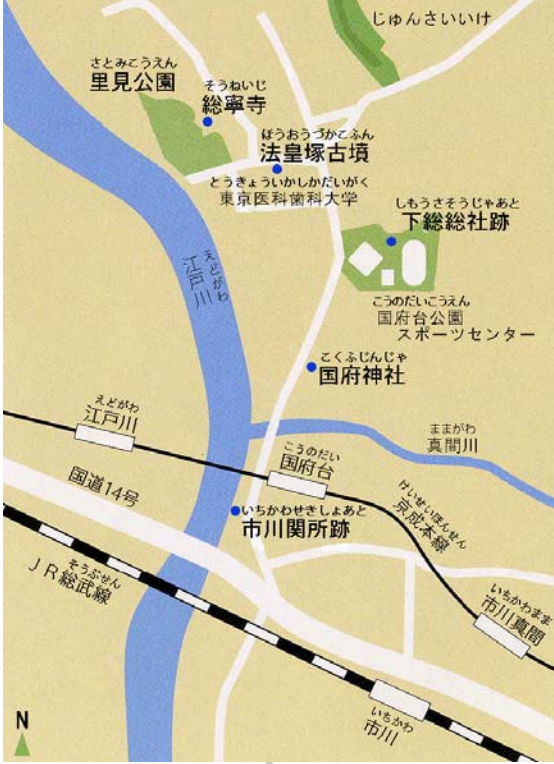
じゅんさいいけ

さとみこうえん
里見公園

そうねいじ
総寧寺

ほうおうづかこふん
法皇塚古墳

とうきょういかしかだいがく
東京医科歯科大学

しもうさそうじゃあと
下総総社跡

えどがわ
江戸川

こうのだいこうえん
国府台公園
スポーツセンター

こくふじんじゃ
国府神社

えどがわ
江戸川

ままがわ
真間川

こうのだい
国府台

国道14号

けいせいほんせん
京成本線

いちかわせきしょあと
市川関所跡

そうぶせん
JR総武線

いちかわまま
市川真間

いちかわ
市川

N